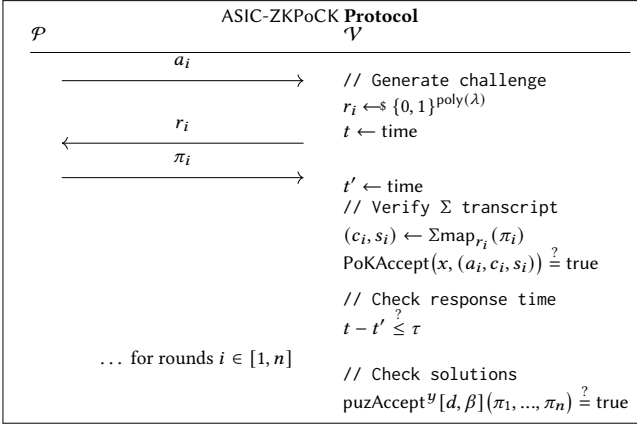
ASIC-ZKPoCK **Protocol**

$\mathcal{P}$ $\mathcal{V}$

$a_i$

// Generate challenge

$r_i \leftarrow\!\$\ \{0,1\}^{\mathsf{poly}(\lambda)}$

$t \leftarrow$ time

$r_i$

$\pi_i$

$t' \leftarrow$ time

// Verify Σ transcript

$(c_i, s_i) \leftarrow \Sigma\mathsf{map}_{r_i}(\pi_i)$

$\mathsf{PoKAccept}(x, (a_i, c_i, s_i)) \stackrel{?}{=}$ true

// Check response time

$t - t' \stackrel{?}{\leq} \tau$

... for rounds $i \in [1, n]$

// Check solutions

$\mathsf{puzAccept}^{y}[d, \beta](\pi_1, ..., \pi_n) \stackrel{?}{=}$ true